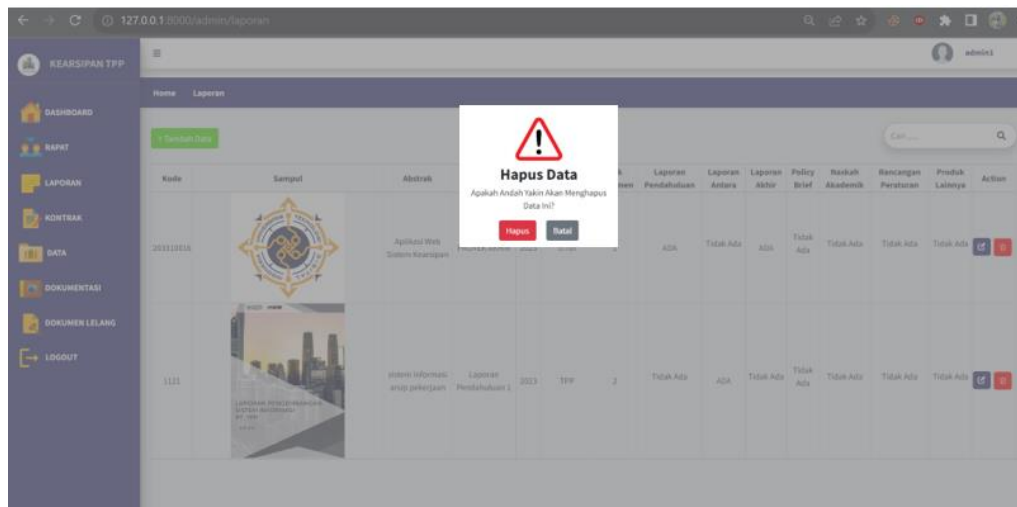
127.0.0.1:8000/admin/laporan

KEARSIPAN TPP

admin1

DASHBOARD
RAPAT
LAPORAN
KONTRAK
DATA
DOKUMENTASI
DOKUMEN LELANG
LOGOUT

Home Laporan

+ Tambah Data

Cari....

| Kode | Sampul | Abstrak | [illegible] | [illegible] | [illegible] | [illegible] | Laporan Pendahuluan | Laporan Antara | Laporan Akhir | Policy Brief | Naskah Akademik | Rancangan Peraturan | Produk Lainnya | Action |
|---|---|---|---|---|---|---|---|---|---|---|---|---|---|---|
| 203110316 | | Aplikasi Web Sistem Kearsipan | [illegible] | 2023 | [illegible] | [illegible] | ADA | Tidak Ada | ADA | Tidak Ada | Tidak Ada | Tidak Ada | Tidak Ada | |
| 1121 | LAPORAN PENDAHULUAN SISTEM INFORMASI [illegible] | sistem informasi arsip pekerjaan | Laporan Pendahuluan 1 | 2023 | TPP | 2 | Tidak Ada | ADA | Tidak Ada | Tidak Ada | Tidak Ada | Tidak Ada | Tidak Ada | |

Hapus Data
Apakah Andah Yakin Akan Menghapus Data Ini?
Hapus Batal